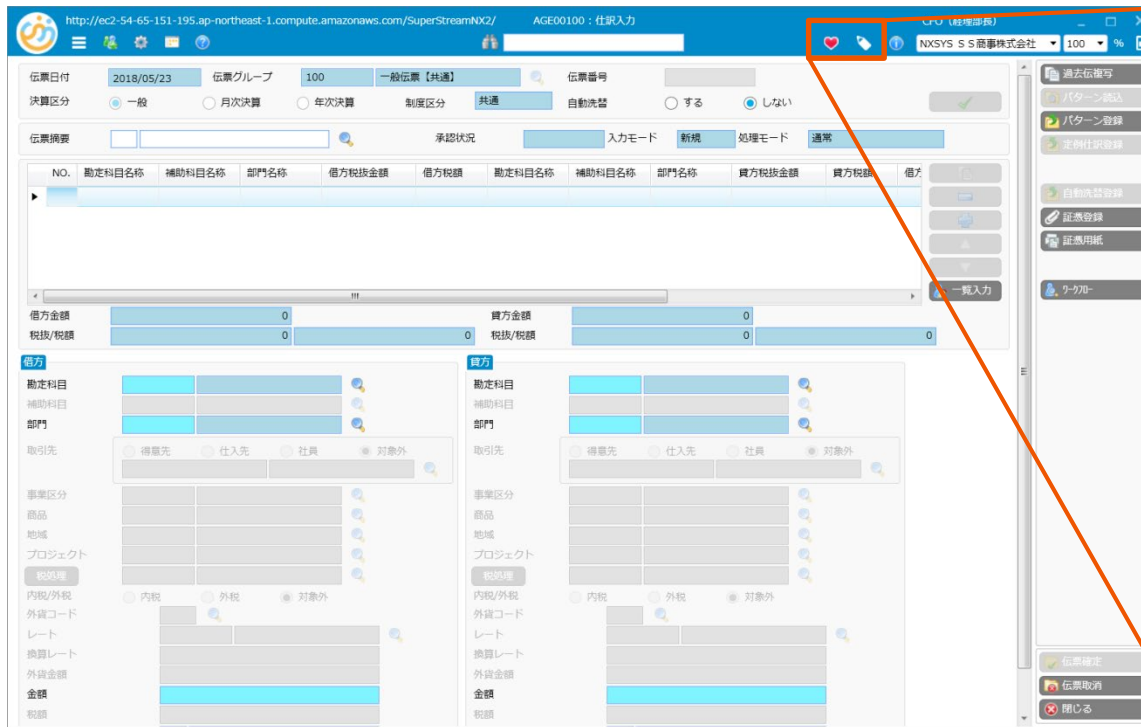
http://ec2-54-65-151-195.ap-northeast-1.compute.amazonaws.com/SuperStreamNX2/ AGE00100：仕訳入力

CFO（経理部長）

NXSYS ＳＳ商事株式会社 100 %

伝票日付 2018/05/23 伝票グループ 100 一般伝票【共通】 伝票番号

決算区分 一般 月次決算 年次決算 制度区分 共通 自動洗替 する しない

伝票摘要 承認状況 入力モード 新規 処理モード 通常

| NO. | 勘定科目名称 | 補助科目名称 | 部門名称 | 借方税抜金額 | 借方税額 | 勘定科目名称 | 補助科目名称 | 部門名称 | 貸方税抜金額 | 貸方税額 | 借方 |
|---|---|---|---|---|---|---|---|---|---|---|---|
| ▸ | | | | | | | | | | | |

一覧入力

借方金額 0 貸方金額 0
税抜/税額 0 0 税抜/税額 0 0

借方
勘定科目
補助科目
部門
取引先 得意先 仕入先 社員 対象外
事業区分
商品
地域
プロジェクト
税処理
内税/外税 内税 外税 対象外
外貨コード
レート
換算レート
外貨金額
金額
税額

貸方
勘定科目
補助科目
部門
取引先 得意先 仕入先 社員 対象外
事業区分
商品
地域
プロジェクト
税処理
内税/外税 内税 外税 対象外
外貨コード
レート
換算レート
外貨金額
金額
税額

過去伝複写
パターン読込
パターン登録
定例仕訳登録
自動洗替登録
証憑登録
証憑用紙
ワークフロー
伝票確定
伝票取消
閉じる